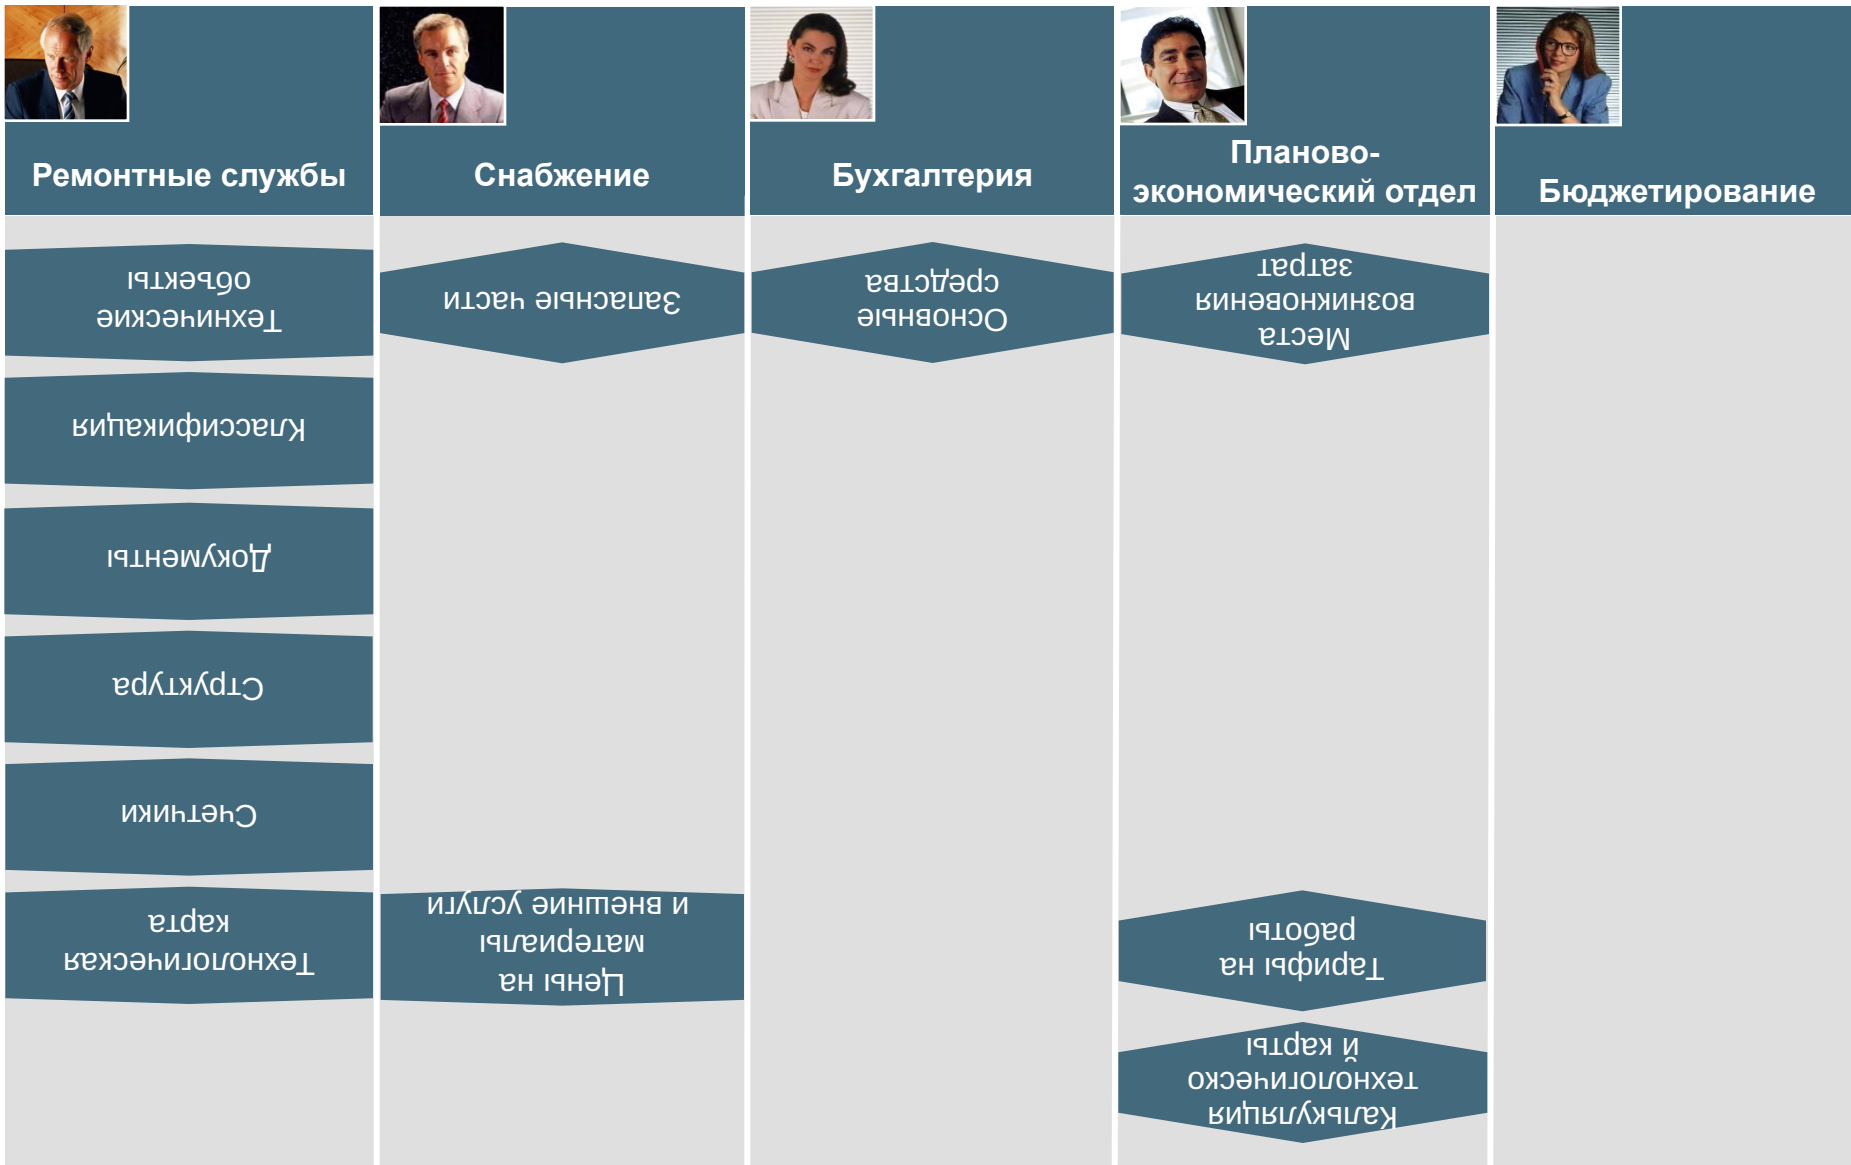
Ремонтные службы

Технические объекты

Классификация

Документы

Структура

Счетчики

Технологическая карта

Снабжение

Запасные части

Цены на материалы и внешние услуги

Бухгалтерия

Основные средства

Планово-экономический отдел

Места возникновения затрат

Тарифы на работы

Калькуляция технологической карты

Бюджетирование